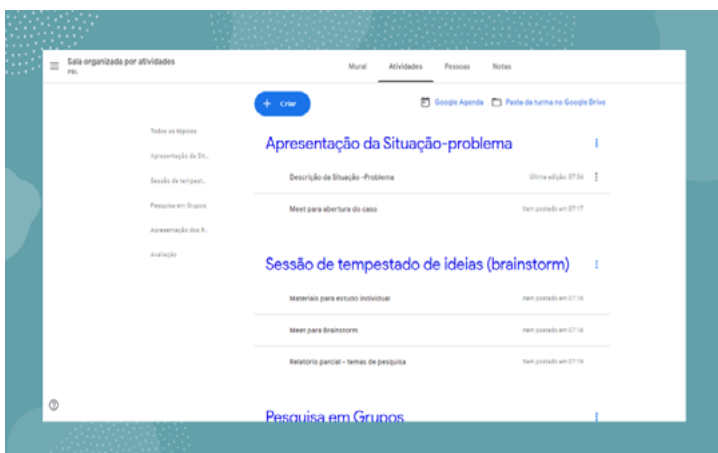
Sala organizada por atividades
PBL

Mural Atividades Pessoas Notas

+ Criar

Google Agenda Pasta da turma no Google Drive

Todos os tópicos
Apresentação da Sit...
Sessão de tempest...
Pesquisa em Grupos
Apresentação dos R...
Avaliação

Apresentação da Situação-problema

Descrição da Situação -Problema Última edição: 07:34

Meet para abertura do caso Item postado em 07:17

Sessão de tempestado de ideias (brainstorm)

Materiais para estudo individual Item postado em 07:18

Meet para Brainstorm Item postado em 07:18

Relatório parcial - temas de pesquisa Item postado em 07:19

Pesquisa em Grupos